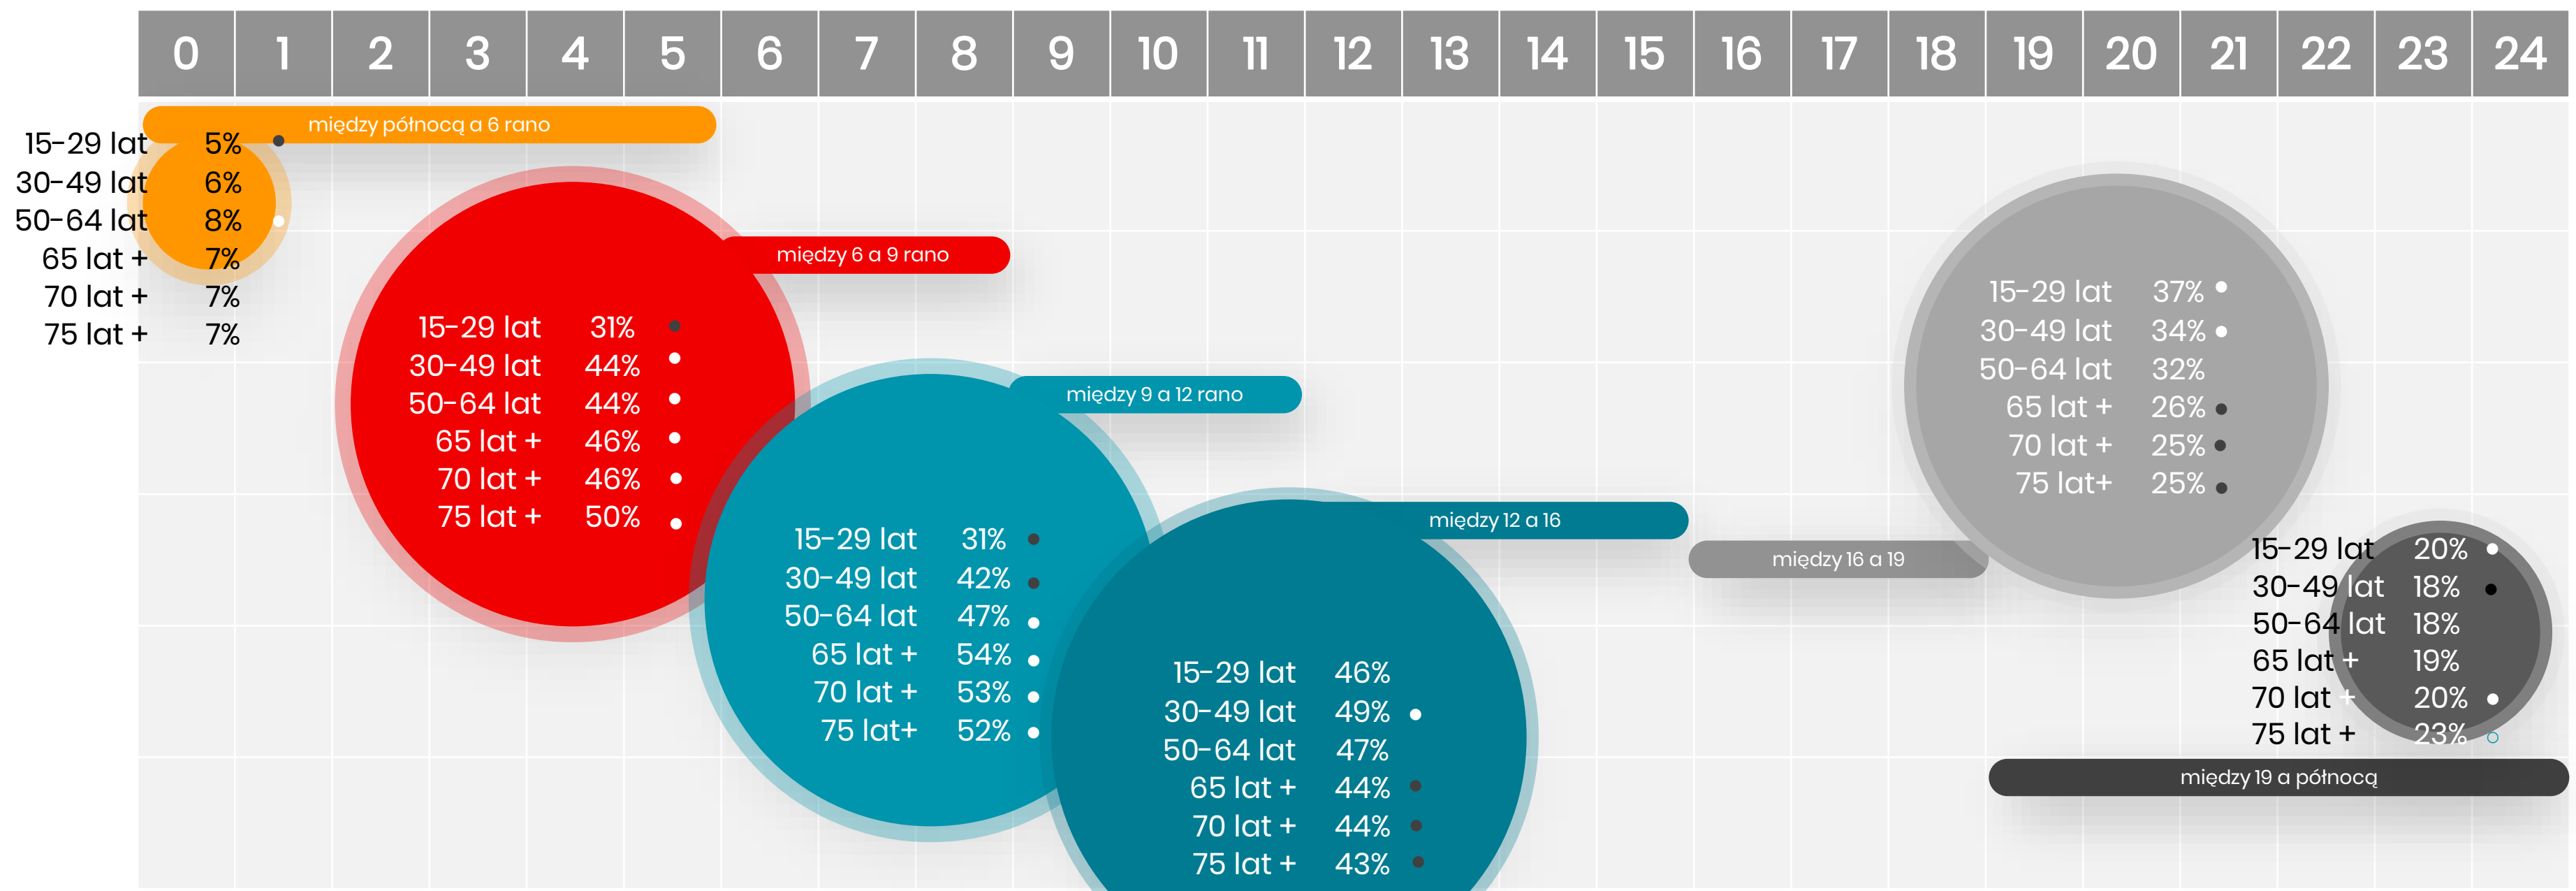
0 1 2 3 4 5 6 7 8 9 10 11 12 13 14 15 16 17 18 19 20 21 22 23 24

między północą a 6 rano

15-29 lat 5%
30-49 lat 6%
50-64 lat 8%
65 lat + 7%
70 lat + 7%
75 lat + 7%

między 6 a 9 rano

15-29 lat 31%
30-49 lat 44%
50-64 lat 44%
65 lat + 46%
70 lat + 46%
75 lat + 50%

między 9 a 12 rano

15-29 lat 31%
30-49 lat 42%
50-64 lat 47%
65 lat + 54%
70 lat + 53%
75 lat+ 52%

między 12 a 16

15-29 lat 46%
30-49 lat 49%
50-64 lat 47%
65 lat + 44%
70 lat + 44%
75 lat + 43%

między 16 a 19

15-29 lat 37%
30-49 lat 34%
50-64 lat 32%
65 lat + 26%
70 lat + 25%
75 lat+ 25%

15-29 lat 20%
30-49 lat 18%
50-64 lat 18%
65 lat + 19%
70 lat + 20%
75 lat + 23%

między 19 a północą